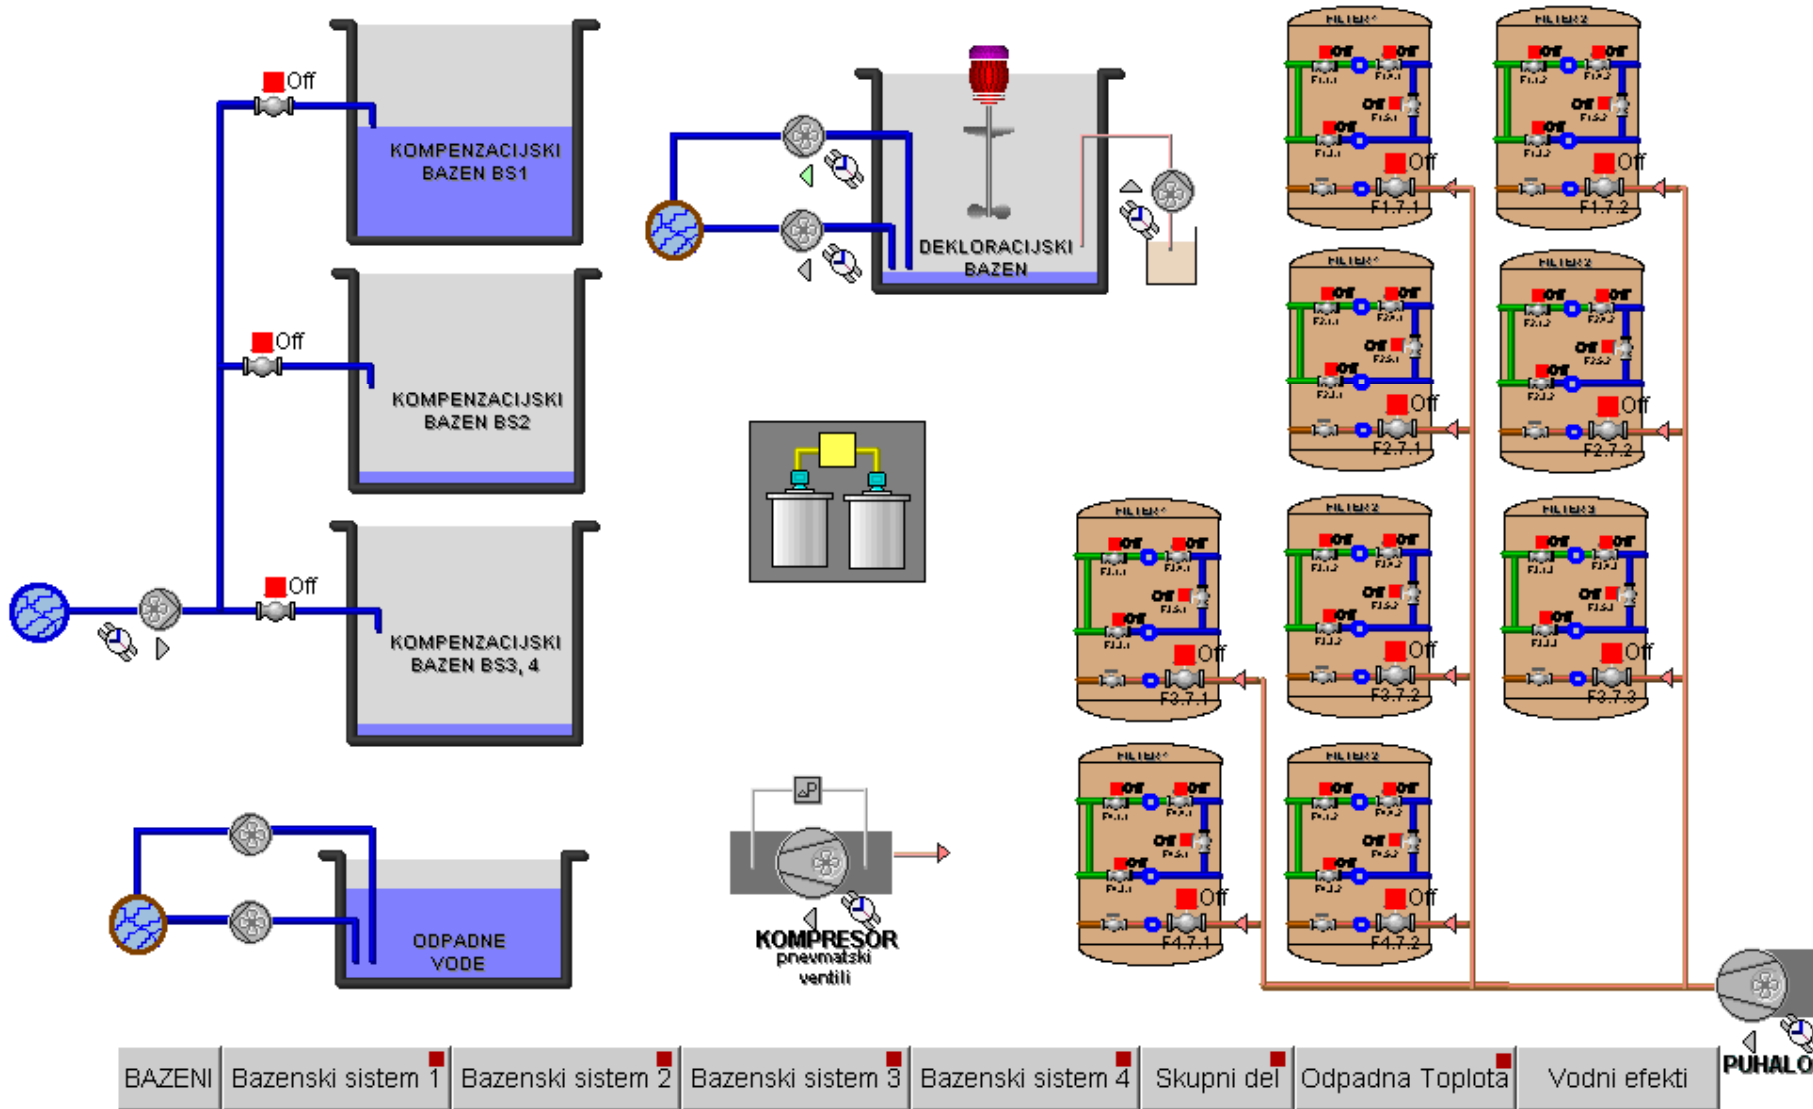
Off
KOMPENZACIJSKI BAZEN BS1

Off
KOMPENZACIJSKI BAZEN BS2

Off
KOMPENZACIJSKI BAZEN BS3, 4

ODPADNE VODE

DEKLORACIJSKI BAZEN

KOMPRESOR
pnevmatski ventili

FILTER 1
Off Off Off Off
Off
F1.7.1

FILTER 2
Off Off Off Off
Off
F1.7.2

FILTER 1
Off Off Off Off
Off
F2.7.1

FILTER 2
Off Off Off Off
Off
F2.7.2

FILTER 1
Off Off Off Off
Off
F3.7.1

FILTER 2
Off Off Off Off
Off
F3.7.2

FILTER 3
Off Off Off Off
Off
F3.7.3

FILTER 1
Off Off Off Off
Off
F4.7.1

FILTER 2
Off Off Off Off
Off
F4.7.2

PUHALO

BAZENI | Bazenski sistem 1 | Bazenski sistem 2 | Bazenski sistem 3 | Bazenski sistem 4 | Skupni del | Odpadna Toplota | Vodni efekti